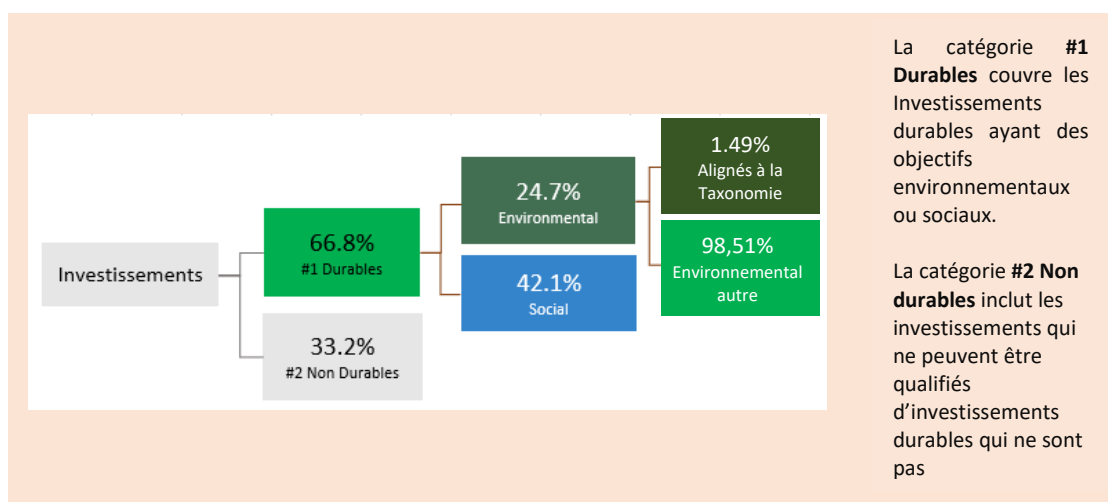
Investissements

66.8%
#1 Durables

33.2%
#2 Non Durables

24.7%
Environmental

42.1%
Social

1.49%
Alignés à la Taxonomie

98,51%
Environnemental autre

La catégorie **#1 Durables** couvre les Investissements durables ayant des objectifs environnementaux ou sociaux.

La catégorie **#2 Non durables** inclut les investissements qui ne peuvent être qualifiés d'investissements durables qui ne sont pas